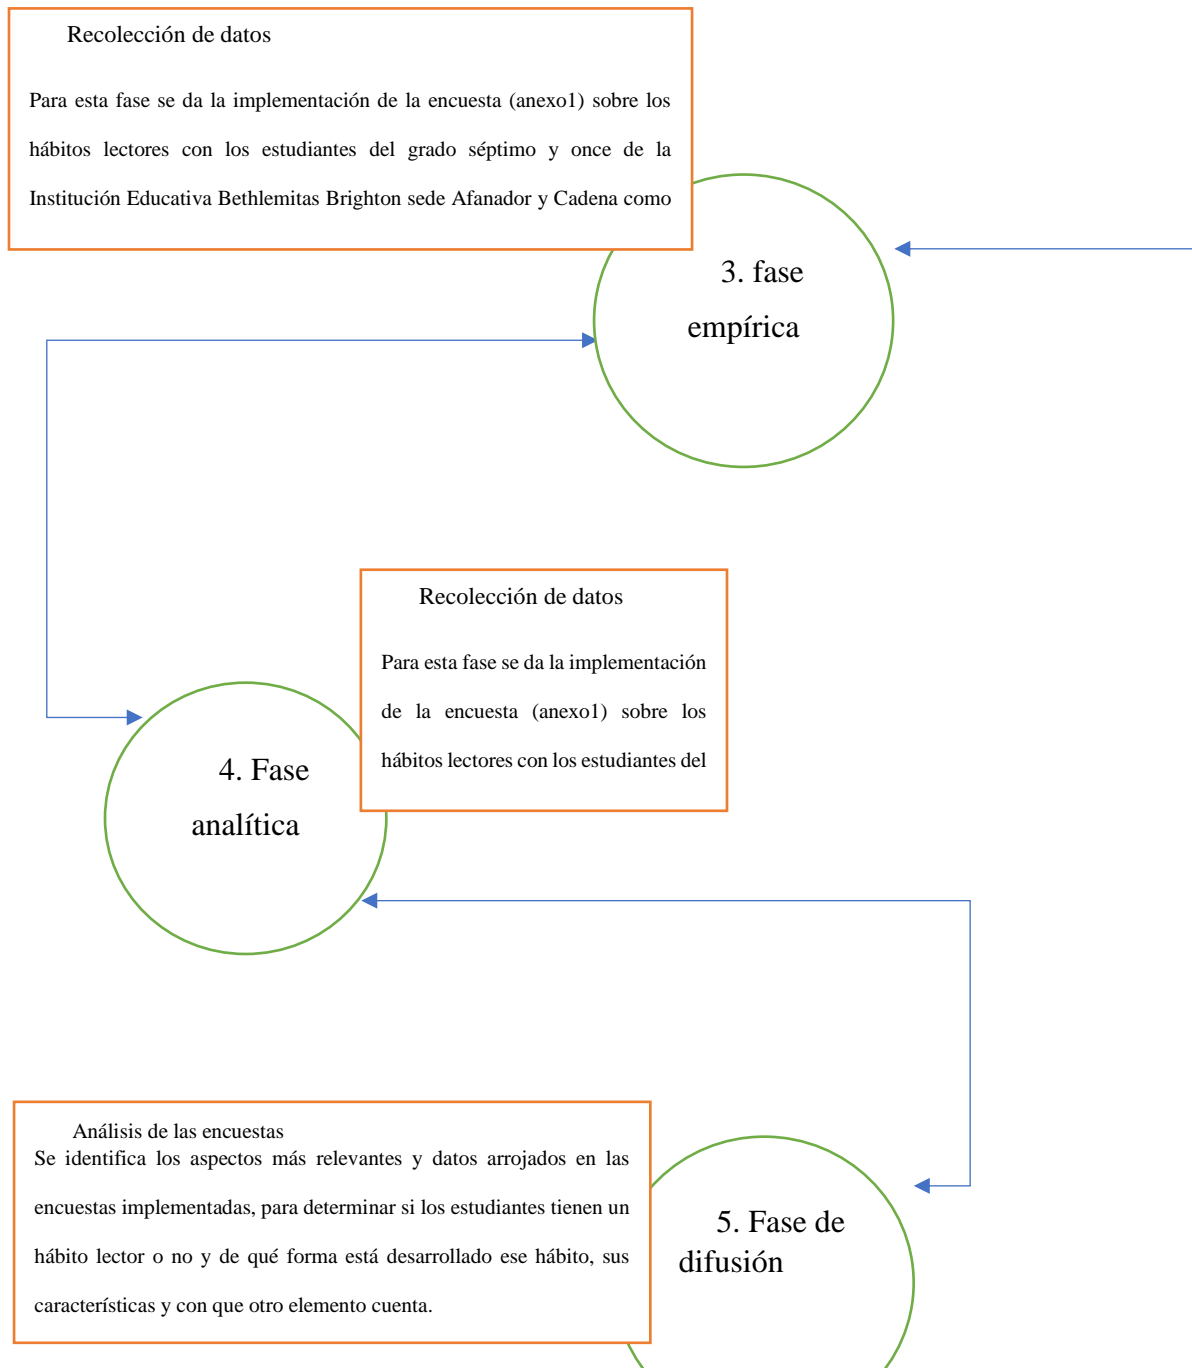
Recolección de datos

Para esta fase se da la implementación de la encuesta (anexo1) sobre los hábitos lectores con los estudiantes del grado séptimo y once de la Institución Educativa Bethlemitas Brighton sede Afanador y Cadena como

3. fase empírica

Recolección de datos

Para esta fase se da la implementación de la encuesta (anexo1) sobre los hábitos lectores con los estudiantes del

4. Fase analítica

Análisis de las encuestas

Se identifica los aspectos más relevantes y datos arrojados en las encuestas implementadas, para determinar si los estudiantes tienen un hábito lector o no y de qué forma está desarrollado ese hábito, sus características y con que otro elemento cuenta.

5. Fase de difusión